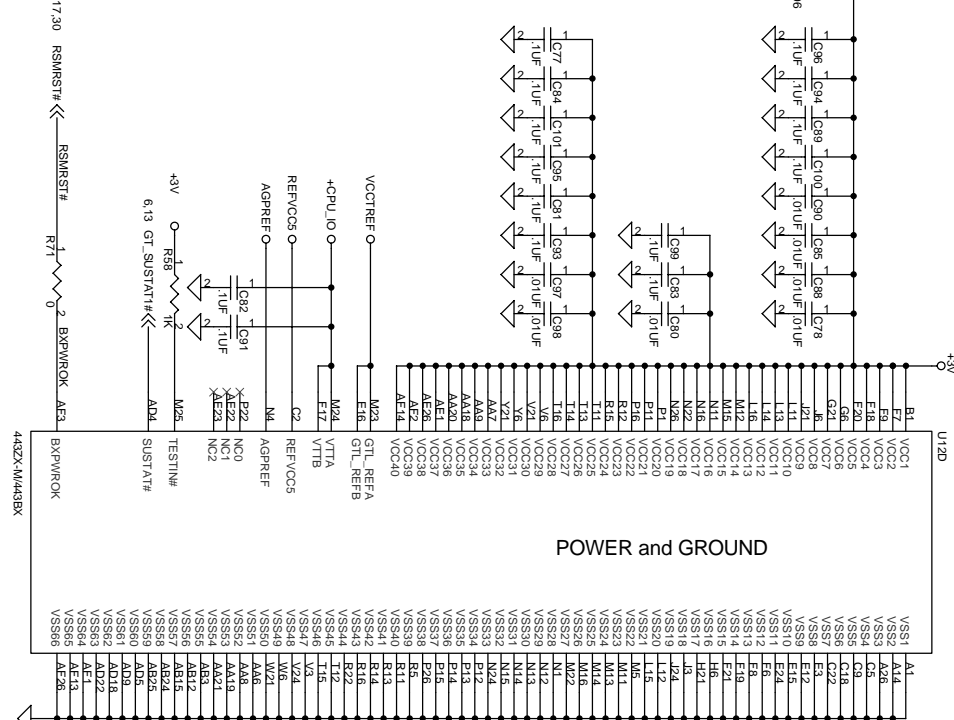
17,30 RSMRST#
RSMRST#
R71
1
0
2 BXPWROK
+3V
6,13 GT_SUSTAT1#
R58
1
1K
2
AGPREF
REFVCC5
+CPU_IO
VCCTREF
C82 .1UF
C91 .1UF
C7 .1UF
C84 .1UF
C101 .1UF
C95 .1UF
C81 .1UF
C93 .1UF
C97 .01UF
C98 .01UF
C99 .1UF
C83 .1UF
C80 .01UF
C96 .1UF
C94 .1UF
C89 .1UF
C100 .1UF
C90 .01UF
C85 .01UF
C88 .01UF
C78 .01UF
+3V
U12D
443ZX-M/443BX
AF3 BXPWROK
AD4 SUSTAT#
M25 TESTIN#
P22 NC0
AE22 NC1
AE23 NC2
N4 AGPREF
C2 REFVCC5
F17 VTTA
M24 VTTB
E16 GTL_REFA
M23 GTL_REFB
AF14 VCC40
AF2 VCC39
AE26 VCC38
AE1 VCC37
AA20 VCC36
AA18 VCC35
AA9 VCC34
AA7 VCC33
Y21 VCC32
Y6 VCC31
V21 VCC30
V6 VCC29
T16 VCC28
T14 VCC27
T13 VCC26
T11 VCC25
R15 VCC24
R12 VCC23
P16 VCC22
P11 VCC21
P1 VCC20
N26 VCC19
N22 VCC18
N16 VCC17
N11 VCC16
M15 VCC15
M12 VCC14
L16 VCC13
L14 VCC12
L13 VCC11
L11 VCC10
J21 VCC9
J6 VCC8
G21 VCC7
G6 VCC6
F20 VCC5
F18 VCC4
F9 VCC3
F7 VCC2
B1 VCC1
POWER and GROUND
VSS66 AF26
VSS65 AF13
VSS64 AE1
VSS63 AD22
VSS62 AD18
VSS61 AD5
VSS60 AB25
VSS59 AB24
VSS58 AB15
VSS57 AB12
VSS56 AB3
VSS55 AA21
VSS54 AA19
VSS53 AA8
VSS52 AA6
VSS51 W21
VSS50 W6
VSS49 V24
VSS48 V3
VSS47 T15
VSS46 T12
VSS45 R22
VSS44 R16
VSS43 R14
VSS42 R13
VSS41 R11
VSS40 R5
VSS39 P26
VSS38 P15
VSS37 P14
VSS36 P13
VSS35 P12
VSS34 N24
VSS33 N15
VSS32 N14
VSS31 N13
VSS30 N12
VSS29 N1
VSS28 M22
VSS27 M16
VSS26 M14
VSS25 M13
VSS24 M11
VSS23 M5
VSS22 L15
VSS21 L12
VSS20 J24
VSS19 J3
VSS18 H21
VSS17 H6
VSS16 F21
VSS15 F19
VSS14 F8
VSS13 F6
VSS12 E24
VSS11 E15
VSS10 E12
VSS9 E3
VSS8 C22
VSS7 C18
VSS6 C9
VSS5 C5
VSS4 A26
VSS3 A14
VSS2 A1
VSS1